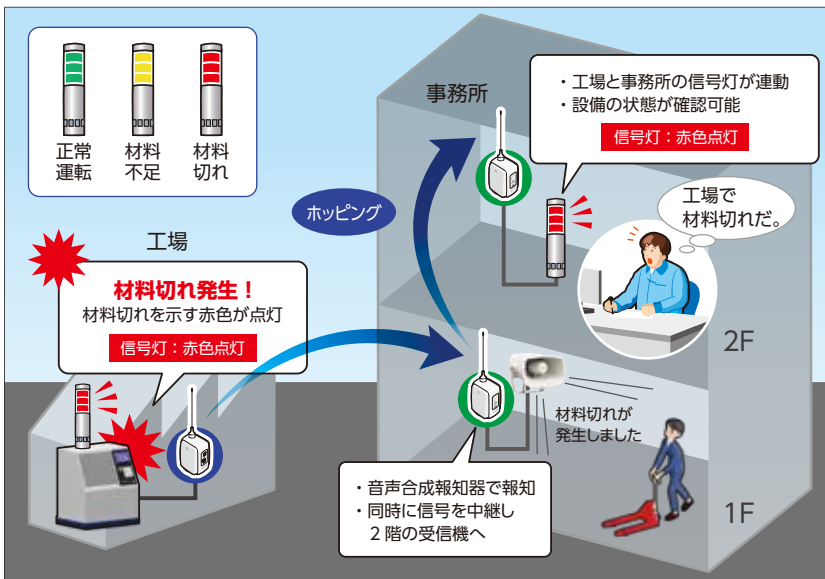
正常運転

材料不足

材料切れ

工場

材料切れ発生！
材料切れを示す赤色が点灯
信号灯：赤色点灯

ホッピング

事務所

・工場と事務所の信号灯が連動
・設備の状態が確認可能
信号灯：赤色点灯

工場で材料切れだ。

2F

材料切れが発生しました

・音声合成報知器で報知
・同時に信号を中継し
2階の受信機へ

1F